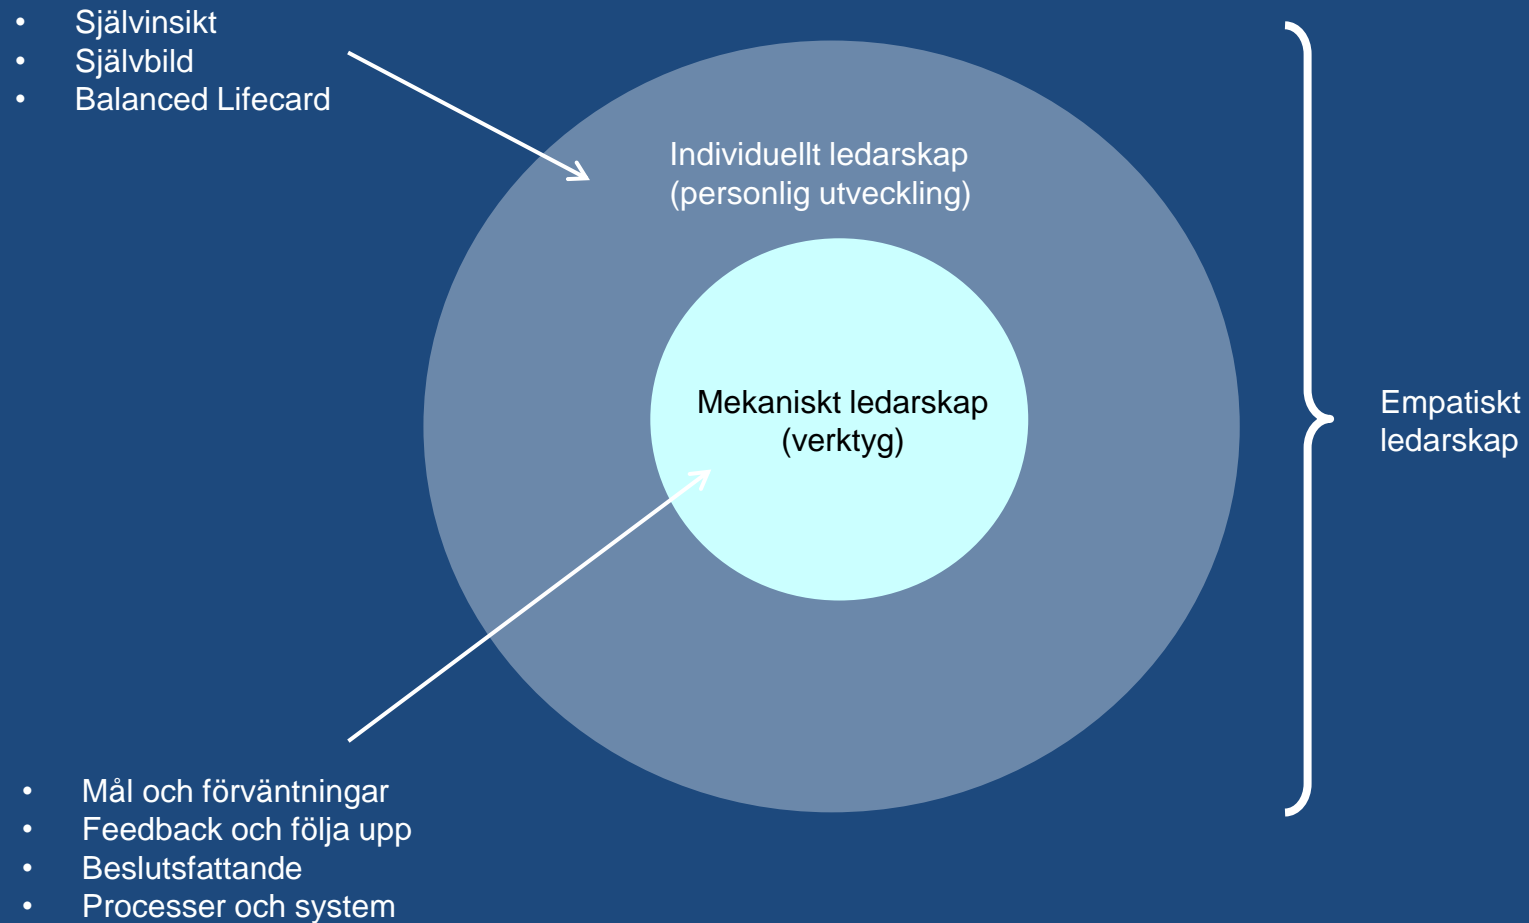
• Självinsikt
• Självbild
• Balanced Lifecard

Individuellt ledarskap
(personlig utveckling)

Mekaniskt ledarskap
(verktyg)

Empatiskt
ledarskap

• Mål och förväntningar
• Feedback och följa upp
• Beslutsfattande
• Processer och system